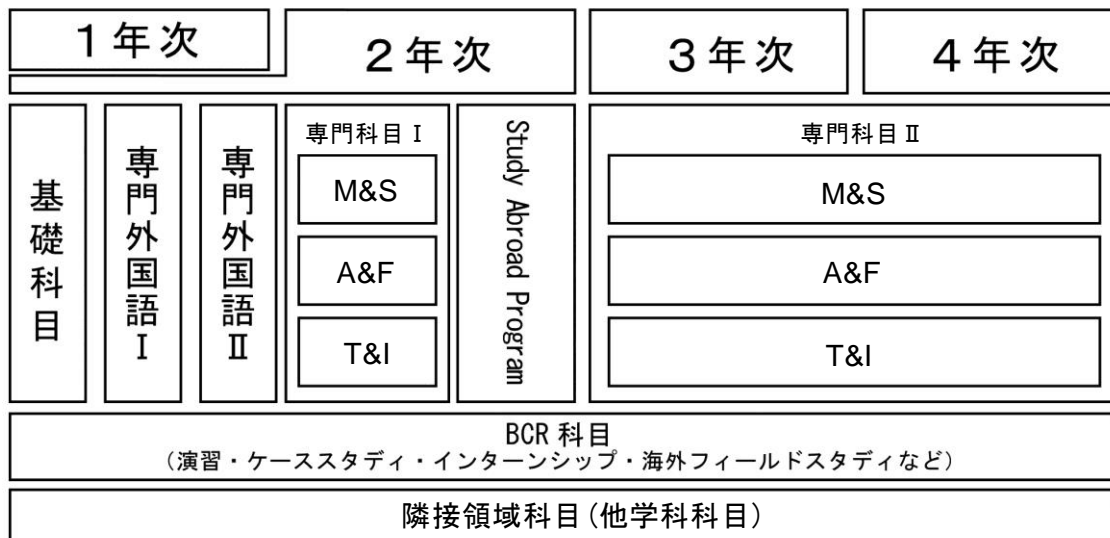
1年次

2年次

3年次

4年次

基礎科目

専門外国語Ⅰ

専門外国語Ⅱ

専門科目Ⅰ

M&S

A&F

T&I

Study Abroad Program

専門科目Ⅱ

M&S

A&F

T&I

BCR 科目
（演習・ケーススタディ・インターンシップ・海外フィールドスタディなど）

隣接領域科目（他学科科目）